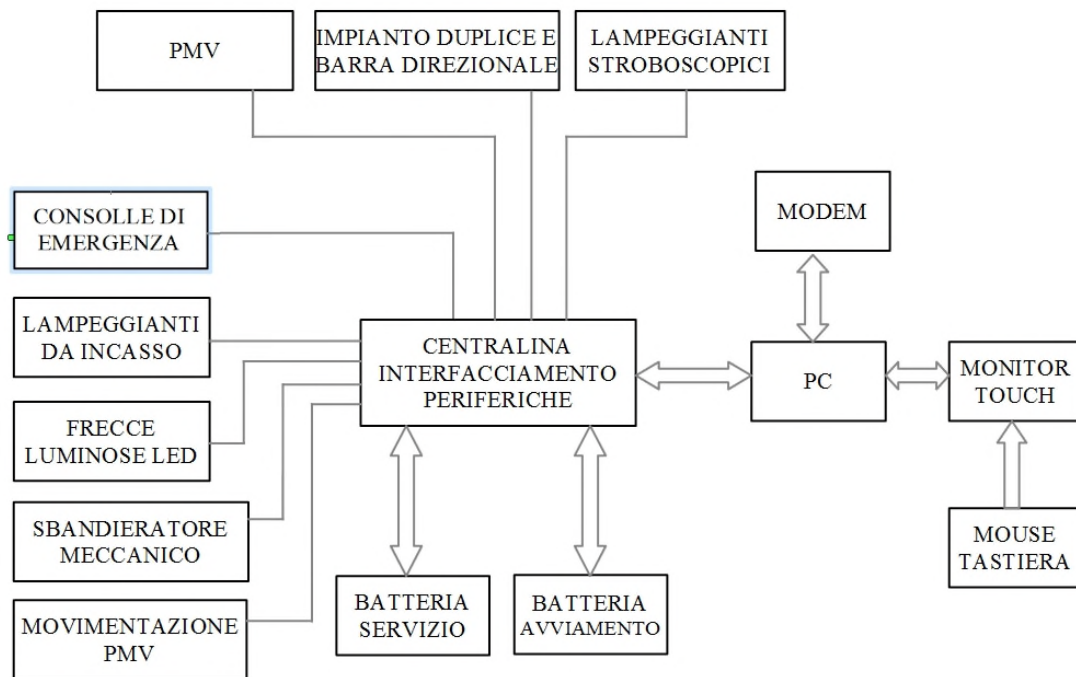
PMV

IMPIANTO DUPLICE E BARRA DIREZIONALE

LAMPEGGIANTI STROBOSCOPICI

CONSOLLE DI EMERGENZA

MODEM

LAMPEGGIANTI DA INCASSO

CENTRALINA INTERFACCIAMENTO PERIFERICHE

PC

MONITOR TOUCH

FRECCE LUMINOSE LED

SBANDIERATORE MECCANICO

MOUSE TASTIERA

MOVIMENTAZIONE PMV

BATTERIA SERVIZIO

BATTERIA AVVIAMENTO